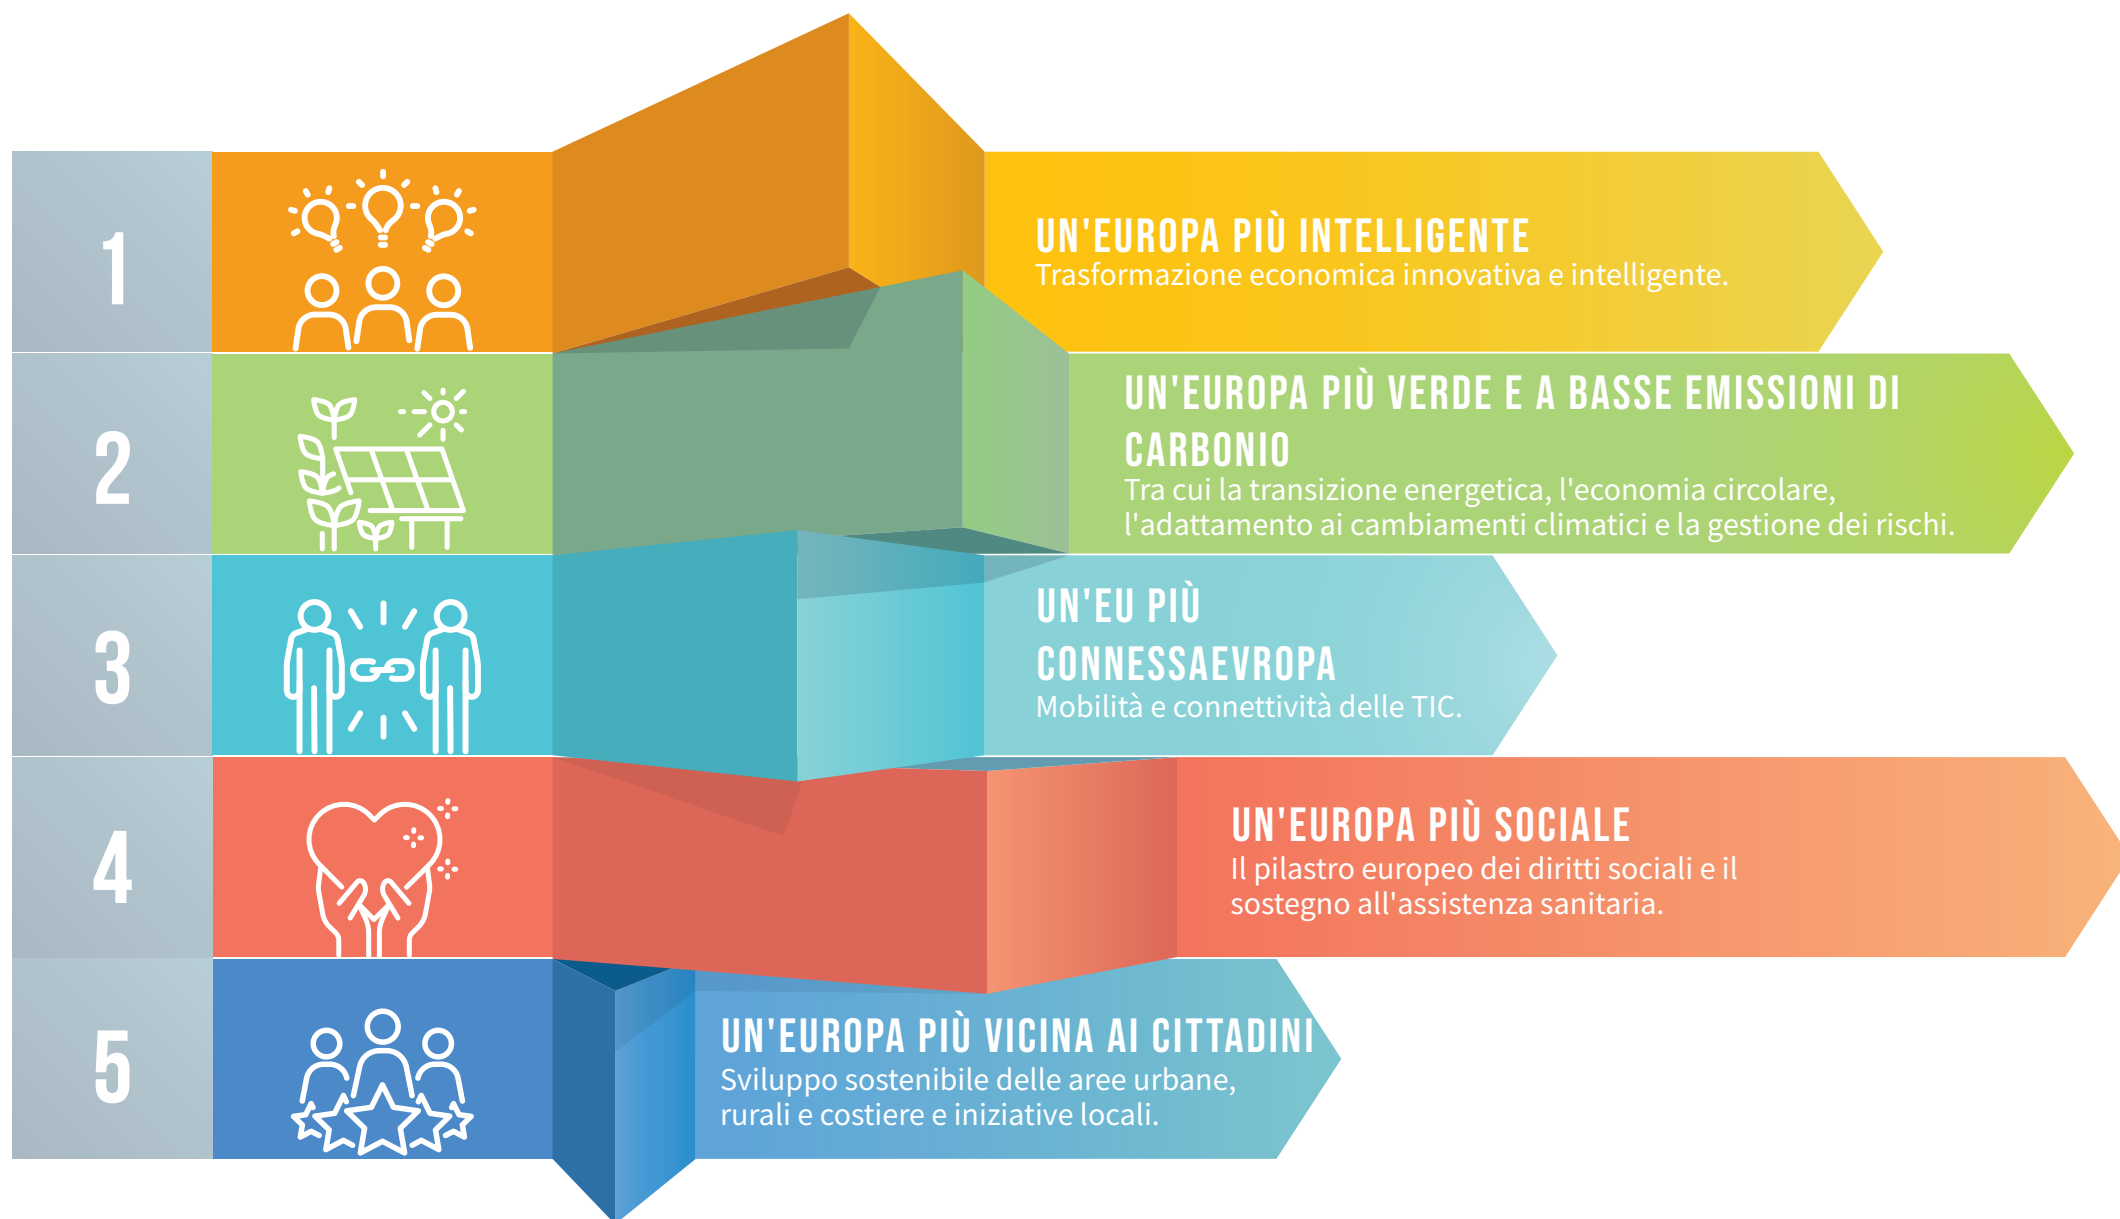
1

UN'EUROPA PIÙ INTELLIGENTE
Trasformazione economica innovativa e intelligente.

2

UN'EUROPA PIÙ VERDE E A BASSE EMISSIONI DI CARBONIO
Tra cui la transizione energetica, l'economia circolare, l'adattamento ai cambiamenti climatici e la gestione dei rischi.

3

UN'EU PIÙ CONNESSAEVROPA
Mobilità e connettività delle TIC.

4

UN'EUROPA PIÙ SOCIALE
Il pilastro europeo dei diritti sociali e il sostegno all'assistenza sanitaria.

5

UN'EUROPA PIÙ VICINA AI CITTADINI
Sviluppo sostenibile delle aree urbane, rurali e costiere e iniziative locali.